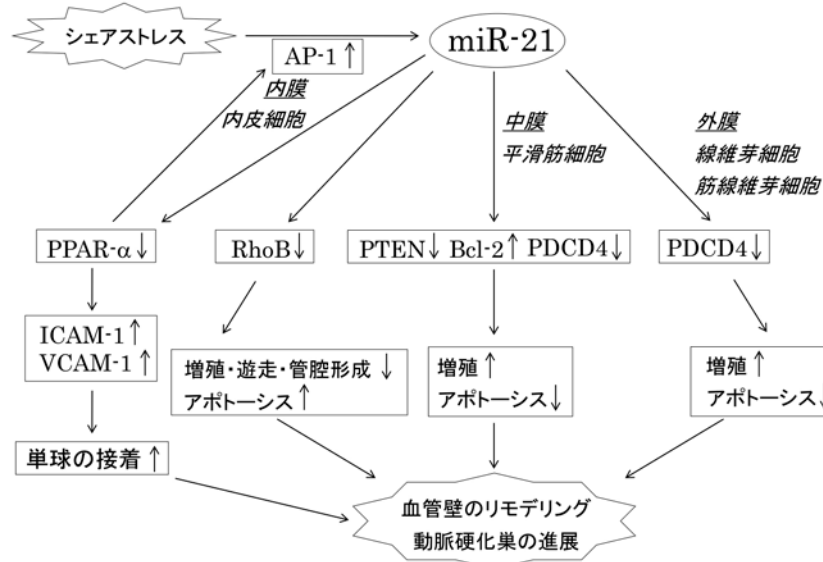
シェアストレス

AP-1↑

miR-21

内膜
内皮細胞

中膜
平滑筋細胞

外膜
線維芽細胞
筋線維芽細胞

PPAR-α↓

RhoB↓

PTEN↓ Bcl-2↑ PDCD4↓

PDCD4↓

ICAM-1↑
VCAM-1↑

増殖・遊走・管腔形成↓
アポトーシス↑

増殖↑
アポトーシス↓

増殖↑
アポトーシス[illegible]

単球の接着↑

血管壁のリモデリング
動脈硬化巣の進展